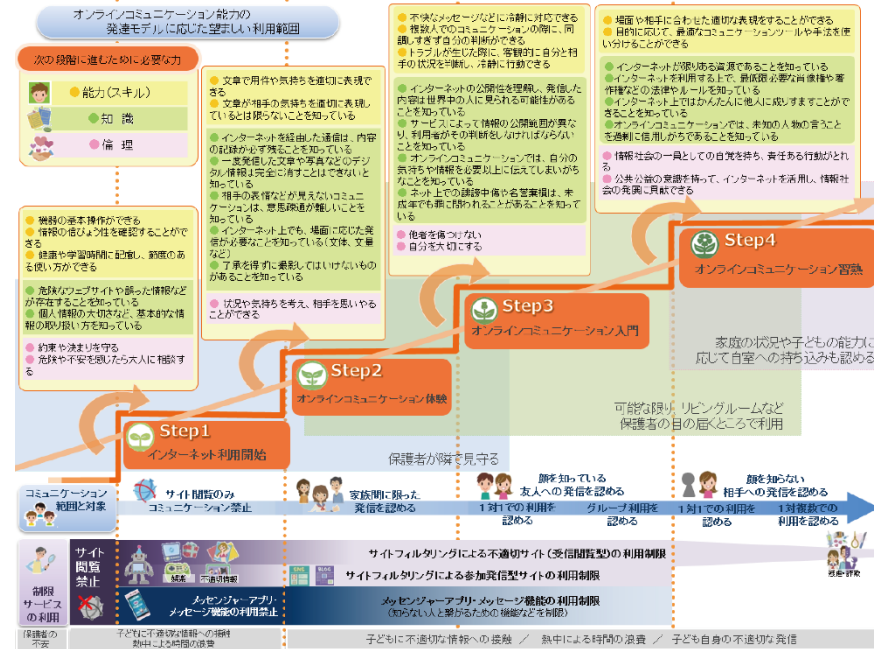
オンラインコミュニケーション能力の
発達モデルに応じた望ましい利用範囲

次の段階に進むために必要な力
●能力（スキル）
●知識
●倫理

●機器の基本操作ができる
●情報の信ぴょう性を確認することができる
●健康や学習時間に配慮し、節度のある使い方ができる
●危険なウェブサイトや誤った情報などが存在することを知っている
●個人情報の大切さなど、基本的な情報の取り扱い方を知っている
●約束や決まりを守る
●危険や不安を感じたら大人に相談する

●文章で用件や気持ちを適切に表現できる
●文章が相手の気持ちを適切に表現しているとは限らないことを知っている
●インターネットを経由した通信は、内容の記録が必ず残ることを知っている
●一度発信した文章や写真などのデジタル情報は完全に消すことはできないと知っている
●相手の表情などが見えないコミュニケーションは、意思疎通が難しいことを知っている
●インターネット上でも、場面に応じた発信が必要なことを知っている（文体、文量など）
●了承を得ずに撮影してはいけないものがあることを知っている
●状況や気持ちを考え、相手を思いやることができる

●不快なメッセージなどに冷静に対応できる
●複数人でのコミュニケーションの際に、同調しすぎず自分の判断ができる
●トラブルが生じた際に、客観的に自分と相手の状況を判断し、冷静に行動できる
●インターネットの公開性を理解し、発信した内容は世界中の人に見られる可能性があることを知っている
●サービスによって情報の公開範囲が異なり、利用者がその判断をしなければならないことを知っている
●オンラインコミュニケーションでは、自分の気持ちや情報を必要以上に伝えてしまいがちなことを知っている
●ネット上での誹謗中傷や名誉棄損は、未成年でも罪に問われることがあることを知っている
●他者を傷つけない
●自分を大切にする

●場面や相手に合わせた適切な表現をすることができる
●目的に応じて、最適なコミュニケーションツールや手法を使い分けることができる
●インターネットが限りある資源であることを知っている
●インターネットを利用する上で、最低限必要な肖像権や著作権などの法律やルールを知っている
●インターネット上ではかんたんに他人に成りすますことができることを知っている
●オンラインコミュニケーションでは、未知の人物の言うことを過剰に信用しがちであることを知っている
●情報社会の一員としての自覚を持ち、責任ある行動がとれる
●公共公徳の意識を持って、インターネットを活用し、情報社会の発展に貢献できる

Step4
オンラインコミュニケーション習熟

家庭の状況や子どもの能力に応じて自室への持ち込みも認める

Step3
オンラインコミュニケーション入門

可能な限り、リビングルームなど保護者の目の届くところで利用

Step2
オンラインコミュニケーション体験

保護者が隣で見守る

Step1
インターネット利用開始

コミュニケーション範囲と対象
サイト閲覧のみ
コミュニケーション禁止
家族間に限った発信を認める
顔を知っている友人への発信を認める
1対1での利用を認める
グループ利用を認める
顔を知らない相手への発信を認める
1対1での利用を認める
1対複数での利用を認める

制限サービスの利用
サイト閲覧禁止
サイトフィルタリングによる不適切サイト（受信閲覧型）の利用制限
サイトフィルタリングによる参加発信型サイトの利用制限
メッセンジャーアプリ・メッセージ機能の利用禁止
メッセンジャーアプリ・メッセージ機能の利用制限
（知らない人と繋がるための機能などを制限）
保護者の不安
子どもに不適切な情報への接触
熱中による時間の浪費
子どもに不適切な情報への接触 ／ 熱中による時間の浪費 ／ 子ども自身の不適切な発信